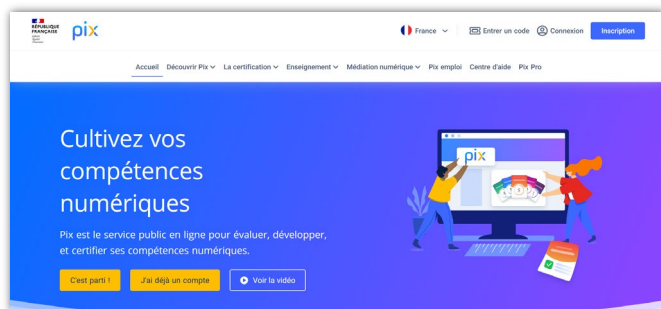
RÉPUBLIQUE FRANÇAISE
Liberté
Égalité
Fraternité

pix

France

Entrer un code

Connexion

Inscription

Accueil Découvrir Pix La certification Enseignement Médiation numérique Pix emploi Centre d'aide Pix Pro

Cultivez vos compétences numériques

Pix est le service public en ligne pour évaluer, développer, et certifier ses compétences numériques.

C'est parti !

J'ai déjà un compte

Voir la vidéo

pix